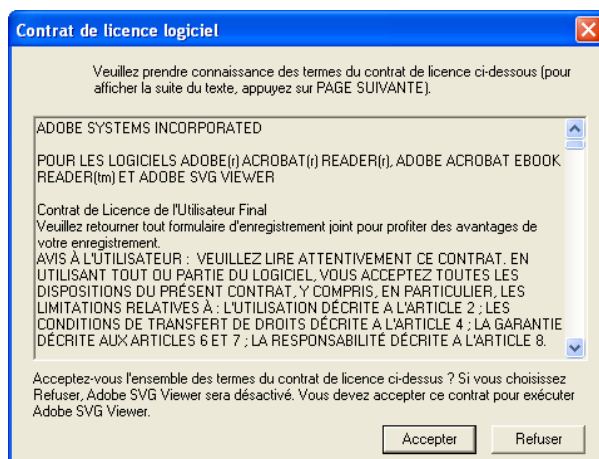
Contrat de licence logiciel

Veuillez prendre connaissance des termes du contrat de licence ci-dessous (pour afficher la suite du texte, appuyez sur PAGE SUIVANTE).

ADOBE SYSTEMS INCORPORATED

POUR LES LOGICIELS ADOBE(r) ACROBAT(r) READER(r), ADOBE ACROBAT EBOOK READER(tm) ET ADOBE SVG VIEWER

Contrat de Licence de l'Utilisateur Final
Veuillez retourner tout formulaire d'enregistrement joint pour profiter des avantages de votre enregistrement.
AVIS À L'UTILISATEUR : VEUILLEZ LIRE ATTENTIVEMENT CE CONTRAT. EN UTILISANT TOUT OU PARTIE DU LOGICIEL, VOUS ACCEPTEZ TOUTES LES DISPOSITIONS DU PRÉSENT CONTRAT, Y COMPRIS, EN PARTICULIER, LES LIMITATIONS RELATIVES À : L'UTILISATION DÉCRITE A L'ARTICLE 2 ; LES CONDITIONS DE TRANSFERT DE DROITS DÉCRITE A L'ARTICLE 4 ; LA GARANTIE DÉCRITE AUX ARTICLES 6 ET 7 ; LA RESPONSABILITÉ DÉCRITE A L'ARTICLE 8.

Acceptez-vous l'ensemble des termes du contrat de licence ci-dessus ? Si vous choisissez Refuser, Adobe SVG Viewer sera désactivé. Vous devez accepter ce contrat pour exécuter Adobe SVG Viewer.

Accepter
Refuser